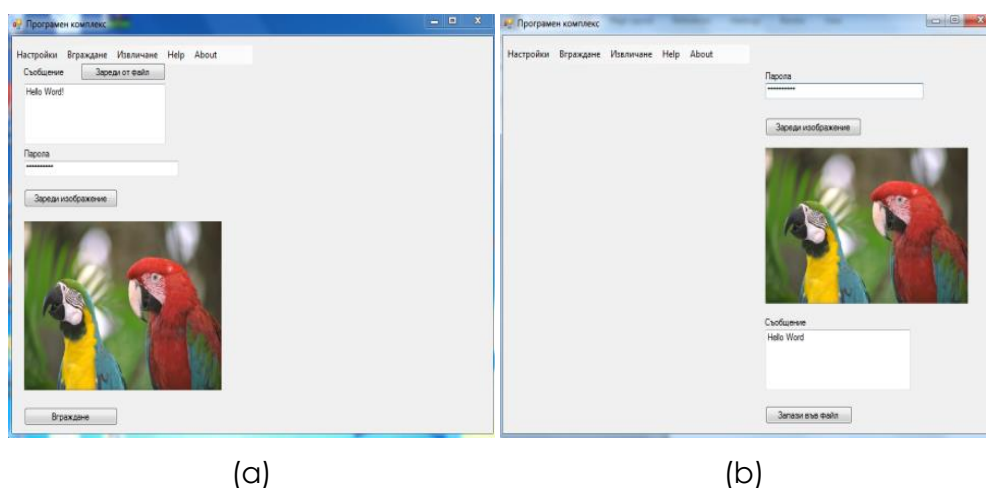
Програмен комплекс

Настройки Вграждане Извличане Help About

Съобщение

Зареди от файл

Hello Word!

Парола

••••••••••

Зареди изображение

Вграждане

(a)

Програмен комплекс

Настройки Вграждане Извличане Help About

Парола

••••••••••

Зареди изображение

Съобщение

Hello Word

Запази във файл

(b)